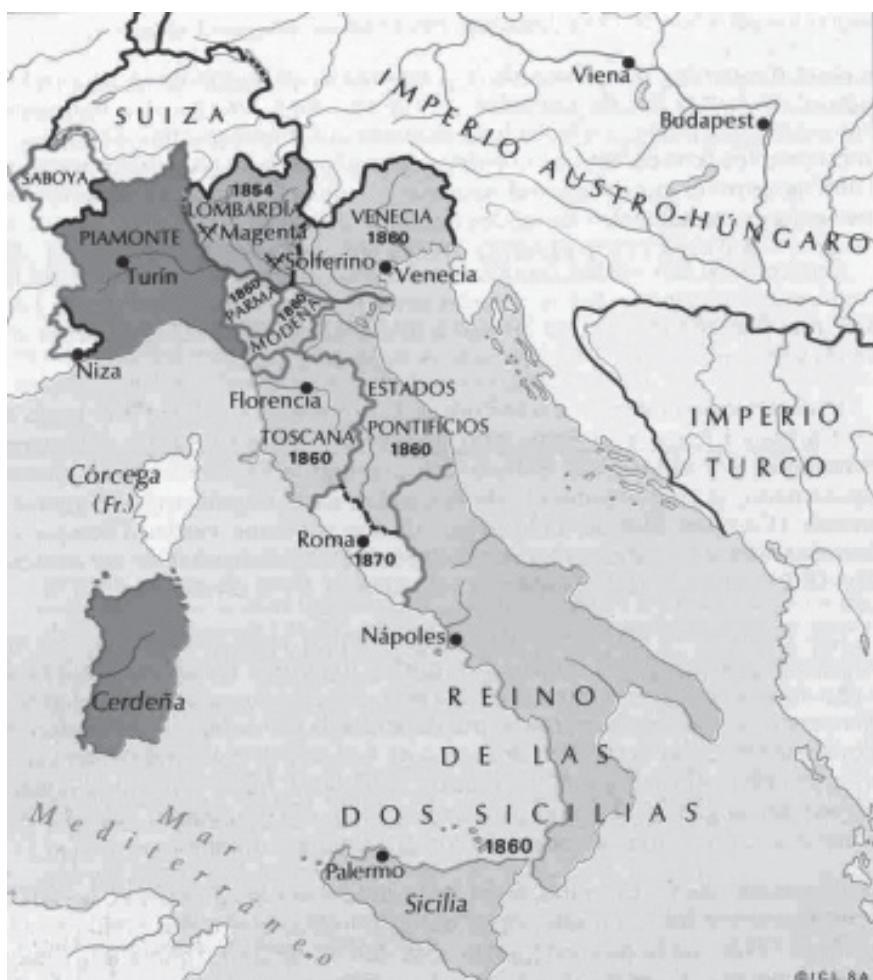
SUIZA

IMPERIO AUSTRO-HÚNGARO

Viena

Budapest

SABOYA

1854

LOMBARDÍA

Magenta

PIAMONTE

Turín

VENECIA

1866

Solferino

Venecia

1860

PARMA

1860

MODENA

Niza

Florencia

ESTADOS

PONTIFICIOS

1860

TOSCANA

1860

IMPERIO

TURCO

Córcega

(Fr.)

Roma

1870

Nápoles

Cerdeña

REINO

DE LAS

DOS SICILIAS

1860

Mar Mediterráneo

Palermo

Sicilia

©ICL 8A